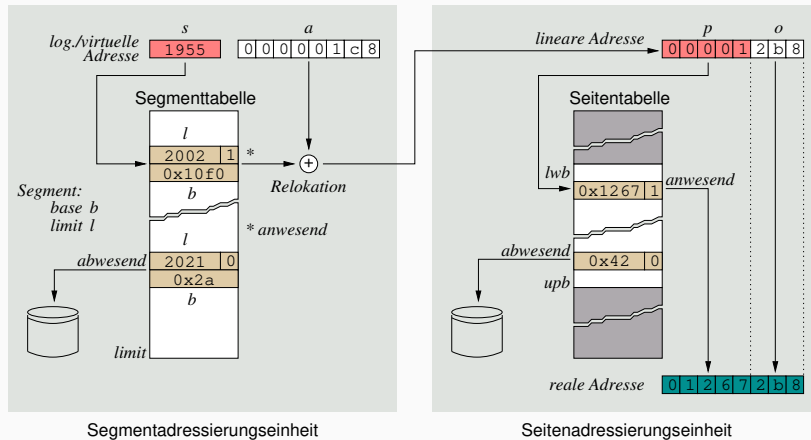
s
a
log./virtuelle Adresse
1955
0 0 0 0 0 1 c 8
Segmenttabelle
l
2002 1
*
0x10f0
Relokation
b
Segment: base b limit l
l
* anwesend
abwesend
2021 0
0x2a
b
limit

p
o
lineare Adresse
0 0 0 0 1 2 b 8
Seitentabelle
lwb
0x1267 1
anwesend
abwesend
0x42 0
upb
reale Adresse
0 1 2 6 7 2 b 8

Segmentadressierungseinheit

Seitenadressierungseinheit